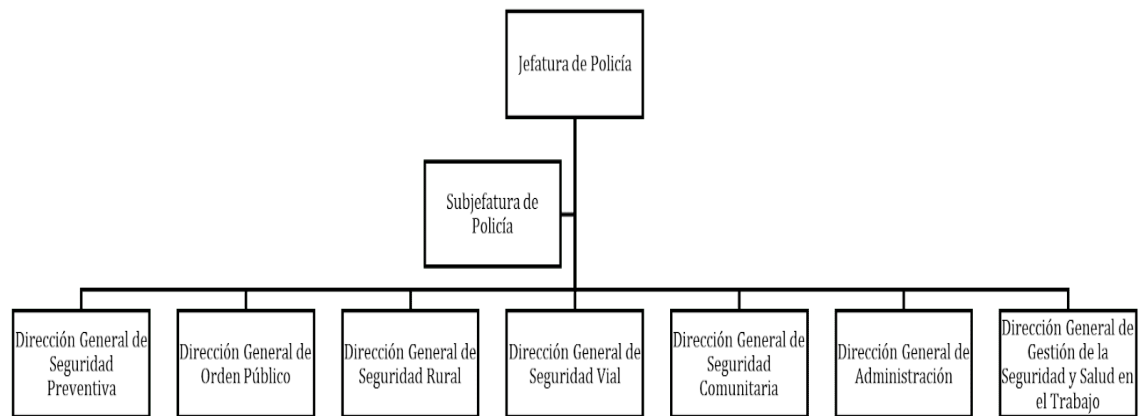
Jefatura de Policía

Subjefatura de Policía

Dirección General de Seguridad Preventiva

Dirección General de Orden Público

Dirección General de Seguridad Rural

Dirección General de Seguridad Vial

Dirección General de Seguridad Comunitaria

Dirección General de Administración

Dirección General de Gestión de la Seguridad y Salud en el Trabajo